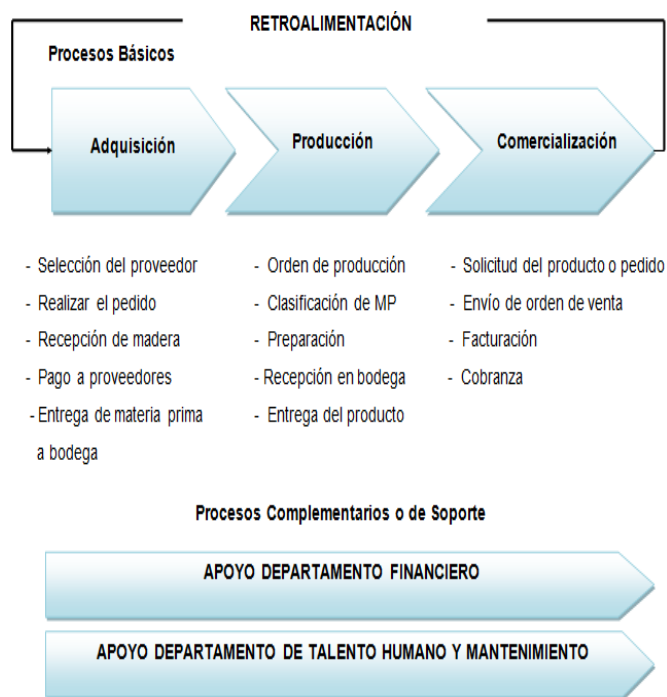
RETROALIMENTACIÓN

Procesos Básicos

Adquisición

Producción

Comercialización

- Selección del proveedor
- Realizar el pedido
- Recepción de madera
- Pago a proveedores
- Entrega de materia prima a bodega

- Orden de producción
- Clasificación de MP
- Preparación
- Recepción en bodega
- Entrega del producto

- Solicitud del producto o pedido
- Envío de orden de venta
- Facturación
- Cobranza

Procesos Complementarios o de Soporte

APOYO DEPARTAMENTO FINANCIERO

APOYO DEPARTAMENTO DE TALENTO HUMANO Y MANTENIMIENTO